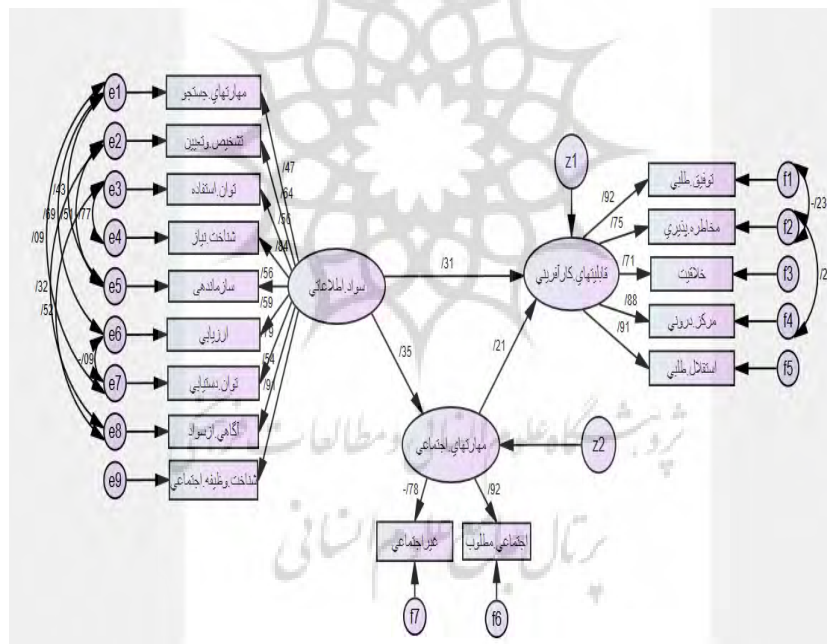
e1
e2
e3
e4
e5
e6
e7
e8
e9
مهارتهای جستجو
تشخیص و تعیین
توان استفاده
شناخت نیاز
سازماندهی
ارزیابی
توان دستیابی
آگاهی از سواد
شناخت وظیفه اجتماعی
/43
/69
/51
/77
/09
/32
/52
-/09
/47
/64
/56
/84
/56
/59
/9
/54
/9
سواد اطلاعاتی
/31
/35
/21
z1
قابلیتهای کارآفرینی
/92
/75
/71
/88
/91
توفیق طلبی
مخاطره پذیری
خلاقیت
مرکز درونی
استقلال طلبی
f1
f2
f3
f4
f5
-/23
/2
مهارتهای اجتماعی
z2
-/78
/92
غیر اجتماعی
اجتماعی مطلوب
f7
f6
پژوهشگاه علوم انسانی و مطالعات فرهنگی
پرتال جامع علوم انسانی